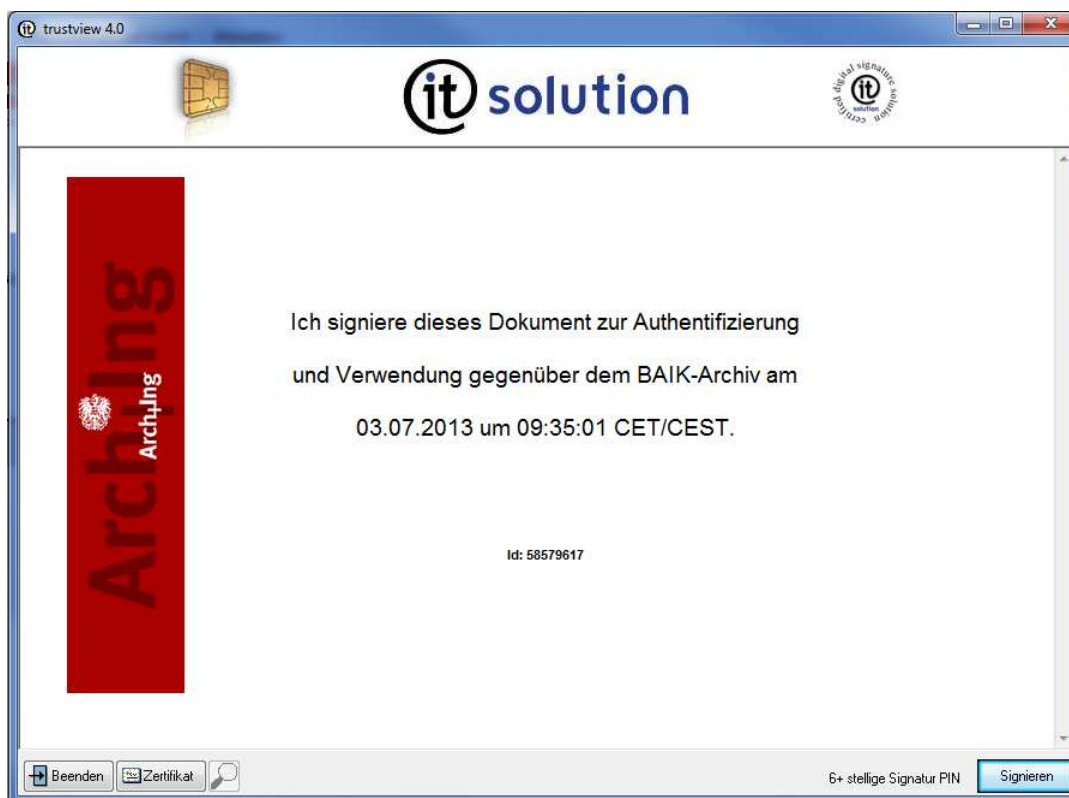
trustview 4.0

it solution

certified digital signature solution

ArchIng

ArchIng

Ich signiere dieses Dokument zur Authentifizierung

und Verwendung gegenüber dem BAIK-Archiv am

03.07.2013 um 09:35:01 CET/CEST.

Id: 58579617

Beenden Zertifikat

6+ stellige Signatur PIN Signieren